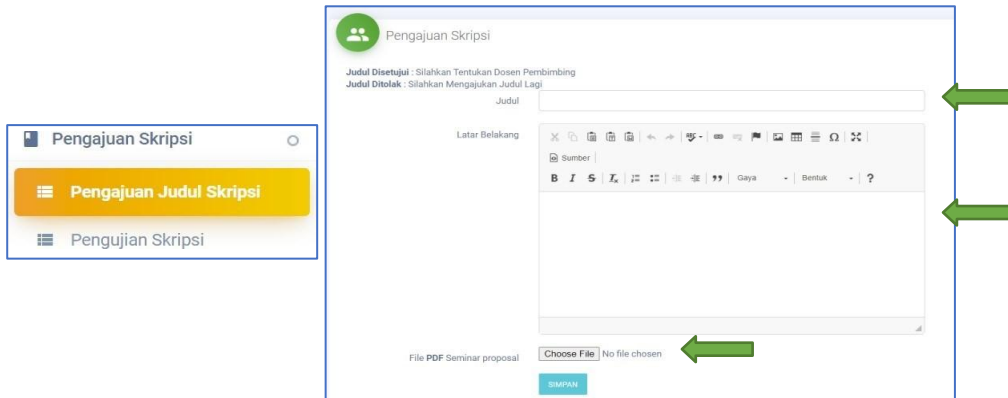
Pengajuan Skripsi

Pengajuan Judul Skripsi

Pengujian Skripsi

Pengajuan Skripsi

**Judul Disetujui** : Silahkan Tentukan Dosen Pembimbing
**Judul Ditolak** : Silahkan Mengajukan Judul Lagi

Judul

Latar Belakang

Sumber

B I S $I_x$ 99 Gaya Bentuk ?

File **PDF** Seminar proposal

Choose File No file chosen

SIMPAN